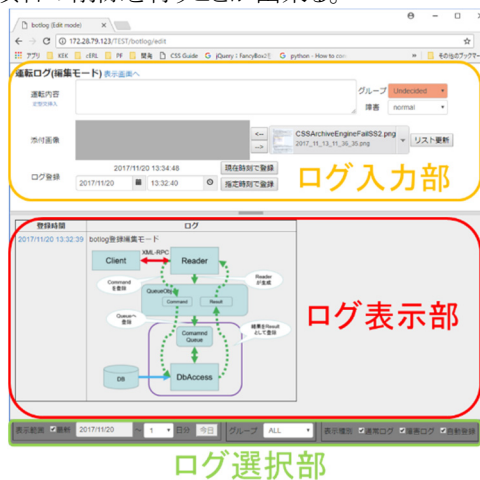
更新の削除を行うことが出来る。

botlog (Edit mode)

172.28.79.123/TEST/botlog/edit

アプリ KEK cERL PF 聖庵 CSS Guide jQuery | FancyBox2 python - How to con その他のブックマーク

運転ログ(編集モード) 表示画面へ

運転内容 定型文挿入

グループ Undecided

障害 normal

添付画像

<--

-->

CSSArchiveEngineFailSS2.png

2017_11_13_11_36_35.png

リスト更新

2017/11/20 13:34:48

現在時刻で登録

ログ登録 2017/11/20 13:32:40

指定時刻で登録

ログ入力部

登録時間

ログ

2017/11/20 13:32:39

botlog登録編集モード

Client

XML-RPC

Reader

Command を要求

Reader が登録

QueueObj

Command

Result

Queueへ登録

Command Queue

結果をResult として登録

DB

DbAccess

ログ表示部

表示範囲 最新 2017/11/20 ~ 1 日分 今日 グループ ALL 表示種別 通常ログ 障害ログ 自動登録

ログ選択部